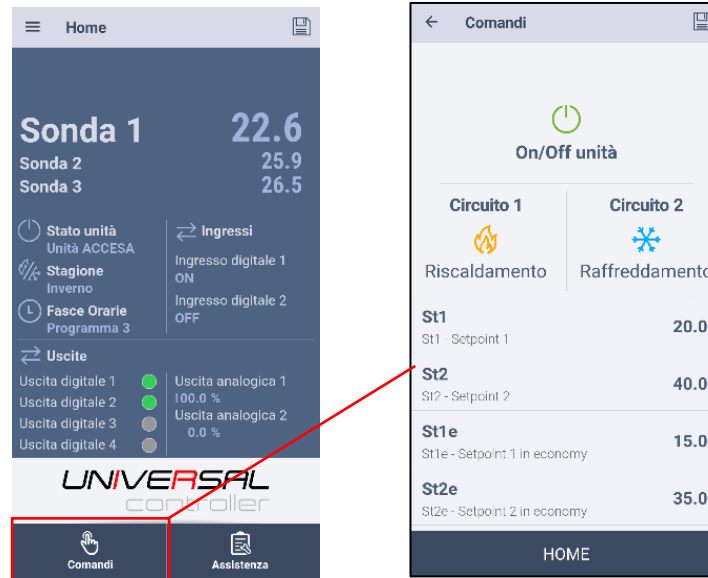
Home

Sonda 1 22.6
Sonda 2 25.9
Sonda 3 26.5

Stato unità
Unità ACCESA
Stagione
Inverno
Fasce Orarie
Programma 3

Ingressi
Ingresso digitale 1
ON
Ingresso digitale 2
OFF

Uscite
Uscita digitale 1
Uscita digitale 2
Uscita digitale 3
Uscita digitale 4
Uscita analogica 1
100.0 %
Uscita analogica 2
0.0 %

UNIVERSAL controller

Comandi
Assistenza

Comandi

On/Off unità

Circuito 1
Riscaldamento
Circuito 2
Raffreddamento

St1
St1 - Setpoint 1
20.0
St2
St2 - Setpoint 2
40.0
St1e
St1e - Setpoint 1 in economy
15.0
St2e
St2e - Setpoint 2 in economy
35.0

HOME